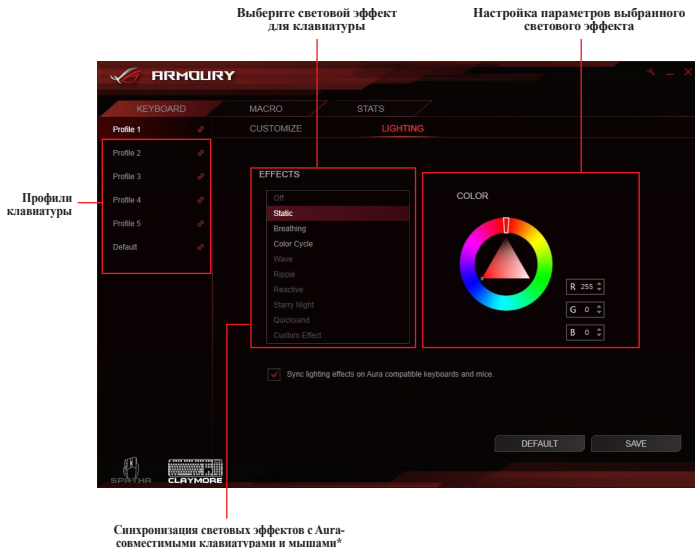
Выберите световой эффект для клавиатуры

Настройка параметров выбранного светового эффекта

ARMOURY

KEYBOARD
MACRO
STATS

Profile 1
Profile 2
Profile 3
Profile 4
Profile 5
Default

CUSTOMIZE
LIGHTING

Профили клавиатуры

EFFECTS
Off
Static
Breathing
Color Cycle
Wave
Ripple
Reactive
Starry Night
Quicksand
Custom Effect

COLOR
R 255
G 0
B 0

Sync lighting effects on Aura compatible keyboards and mice.

DEFAULT
SAVE

SPATHA
CLAYMORE

Синхронизация световых эффектов с Aura-совместимыми клавиатурами и мышами*